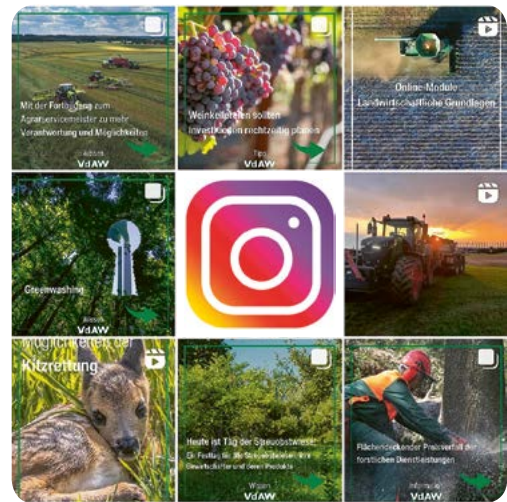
Mit der Fortbildung zum Agrarservicemeister zu mehr Verantwortung und Möglichkeiten

Aktuell
VdAW

Weinkellereien sollten Investitionen rechtzeitig planen

Tipp
VdAW

Online-Module Landwirtschaftliche Grundlagen

Greenwashing

Wissen
VdAW

Möglichkeiten der Kitzrettung

Heute ist Tag der Streuobstwiese!
Ein Festtag für die Streuobstwiesen, ihre Bewirtschafter und deren Produkte

Wissen
VdAW

Flächendeckender Preisverfall der forstlichen Dienstleistungen

Information
VdAW